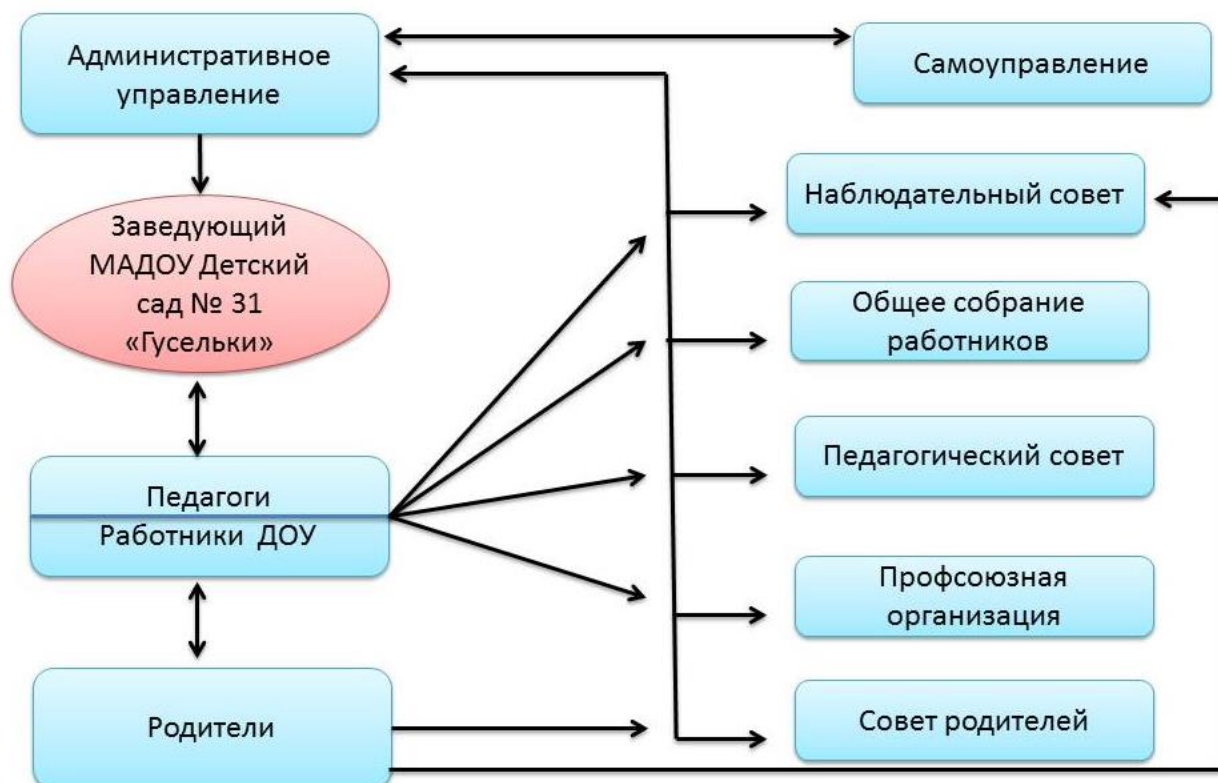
Административное управление

Самоуправление

Заведующий МАДОУ Детский сад № 31 «Гусельки»

Наблюдательный совет

Общее собрание работников

Педагогический совет

Педагоги
Работники ДОУ

Профсоюзная организация

Родители

Совет родителей